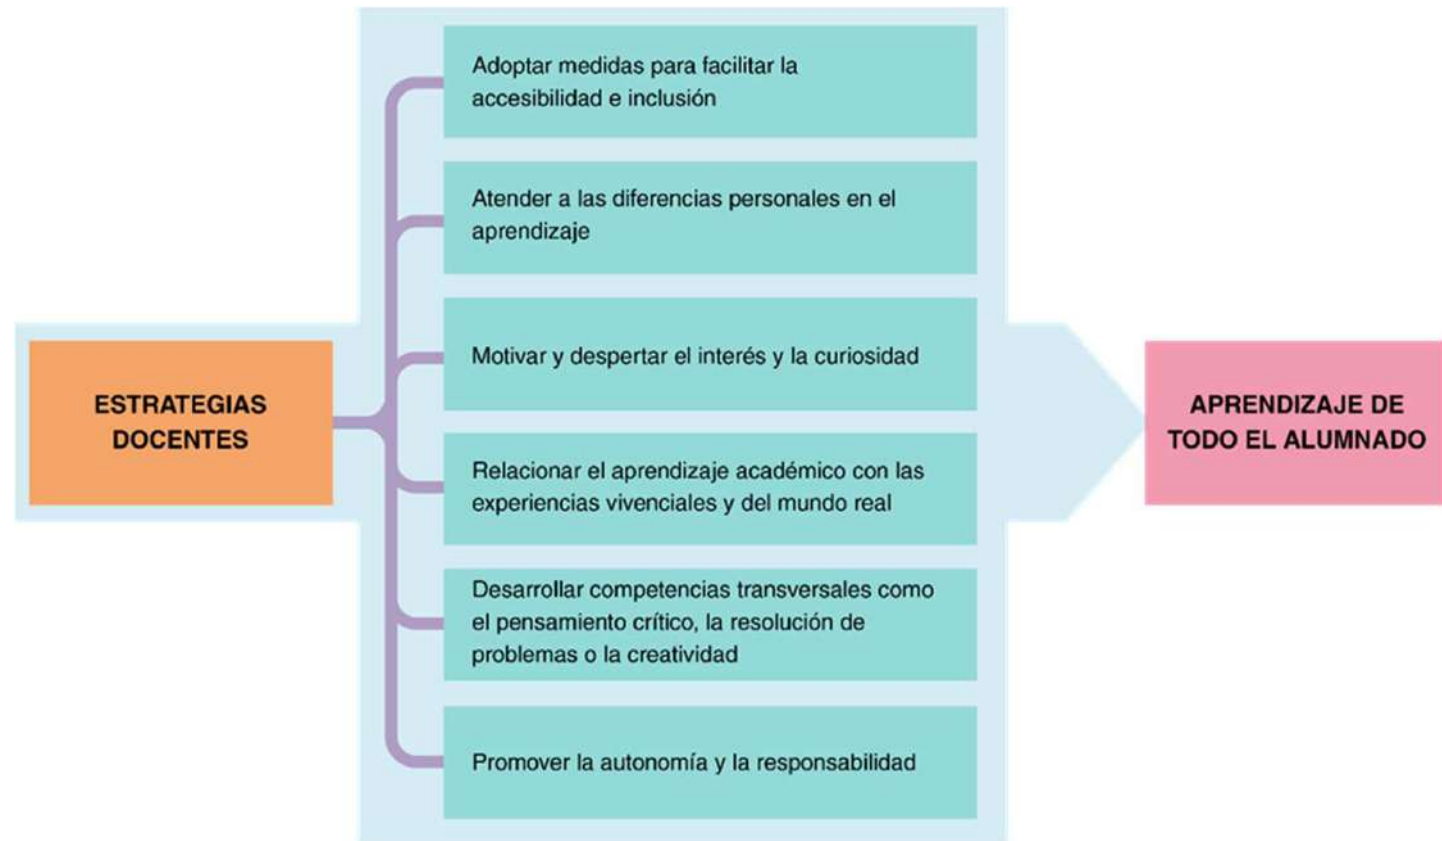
ESTRATEGIAS DOCENTES

Adoptar medidas para facilitar la accesibilidad e inclusión

Atender a las diferencias personales en el aprendizaje

Motivar y despertar el interés y la curiosidad

Relacionar el aprendizaje académico con las experiencias vivenciales y del mundo real

Desarrollar competencias transversales como el pensamiento crítico, la resolución de problemas o la creatividad

Promover la autonomía y la responsabilidad

APRENDIZAJE DE TODO EL ALUMNADO